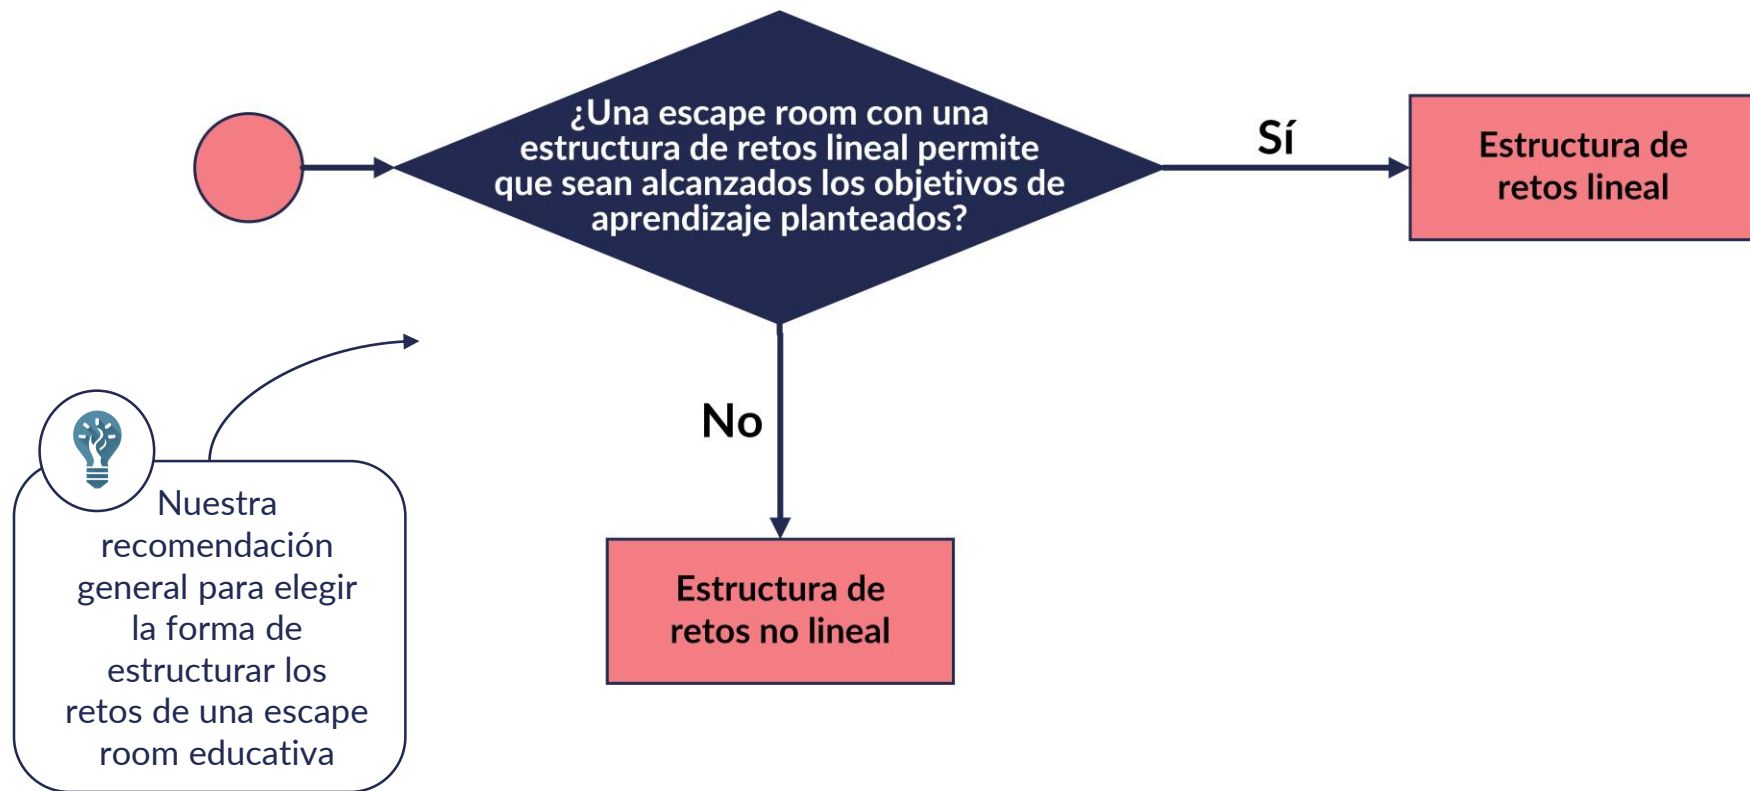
¿Una escape room con una estructura de retos lineal permite que sean alcanzados los objetivos de aprendizaje planteados?

Sí

Estructura de retos lineal

No

Estructura de retos no lineal

Nuestra recomendación general para elegir la forma de estructurar los retos de una escape room educativa